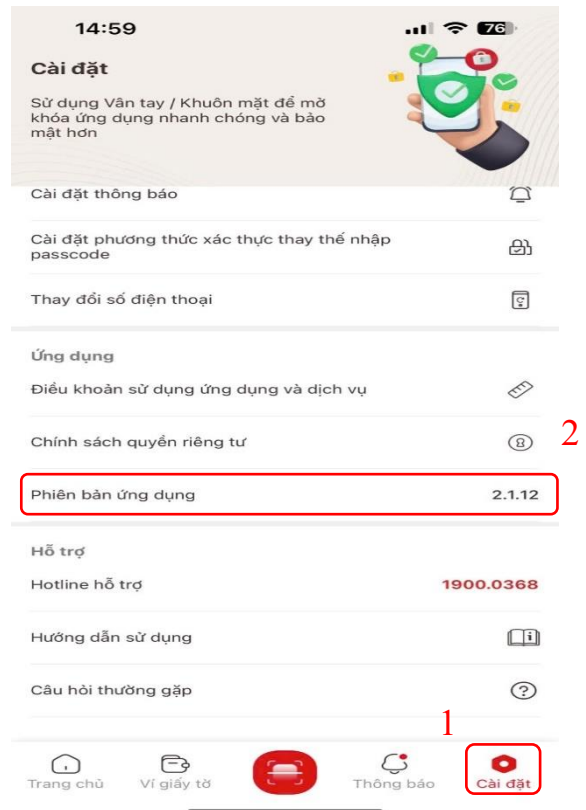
14:59

76

Cài đặt

Sử dụng Vân tay / Khuôn mặt để mở khóa ứng dụng nhanh chóng và bảo mật hơn

Cài đặt thông báo

Cài đặt phương thức xác thực thay thế nhập passcode

Thay đổi số điện thoại

Ứng dụng

Điều khoản sử dụng ứng dụng và dịch vụ

Chính sách quyền riêng tư

2

Phiên bản ứng dụng 2.1.12

Hỗ trợ

Hotline hỗ trợ 1900.0368

Hướng dẫn sử dụng

Câu hỏi thường gặp

1

Trang chủ

Ví giấy tờ

Thông báo

Cài đặt